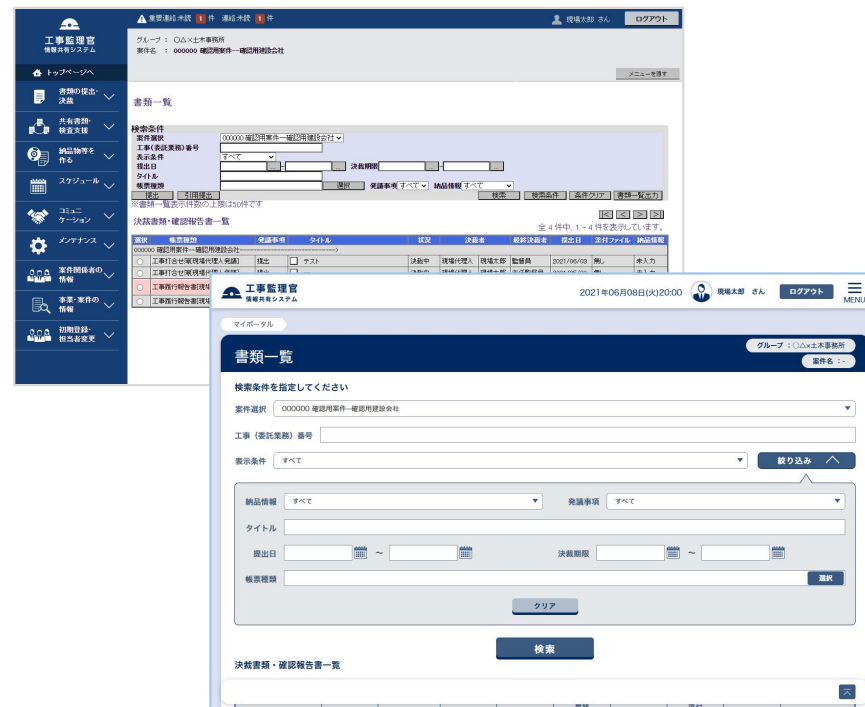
工事監理官
情報共有システム

重要連絡未読 1 件　連絡未読 1 件

現場太郎 さん　ログアウト

グループ：○△×土木事務所
案件名：000000 確認用案件ー確認用建設会社

メニューを隠す

トップページへ
書類の提出・決裁
共有書類・検査支援
納品物等を作る
スケジュール
コミュニケーション
メンテナンス
案件関係者の情報
事業・案件の情報
初期登録・担当者変更

書類一覧

検索条件
案件選択　000000 確認用案件ー確認用建設会社
工事(委託業務)番号
表示条件　すべて
提出日
決裁期限
タイトル
帳票種類　選択　発議事項 すべて　納品情報 すべて
提出　引用提出　検索　検索条件　条件クリア　書類一覧出力
※書類一覧表示件数の上限は50件です

決裁書類・確認報告書一覧
全 4 件中、1 - 4 件を表示しています。

| 選択 | 帳票種類 | 発議事項 | タイトル | 状況 | 決裁者 | 最終決裁者 | 提出日 | 添付ファイル | 納品情報 |
|---|---|---|---|---|---|---|---|---|---|
| 000000 確認用案件ー確認用建設会社 | | | | | | | | | |
| ○ | 工事打合せ簿(現場代理人発議) | 提出 | テスト | 決裁中 | 現場代理人 | 現場太郎 | 監督員 | 2021/06/03 | 無し | 未入力 |
| ○ | 工事打合せ簿(現場代理人発議) | 提出 | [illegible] | 決裁中 | 現場代理人 | 現場太郎 | 監督員 | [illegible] | 無し | 未入力 |
| ○ | 工事履行報告書(現場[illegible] | | | | | | | | | |
| ○ | 工事履行報告書(現場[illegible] | | | | | | | | | |

工事監理官
情報共有システム

2021年06月08日(火)20:00　現場太郎 さん　ログアウト　MENU

マイポータル

書類一覧
グループ：○△×土木事務所
案件名：-

検索条件を指定してください
案件選択　000000 確認用案件ー確認用建設会社
工事（委託業務）番号
表示条件　すべて　絞り込み

納品情報　すべて　発議事項　すべて
タイトル
提出日　～　決裁期限　～
帳票種類　選択
クリア

検索

決裁書類・確認報告書一覧